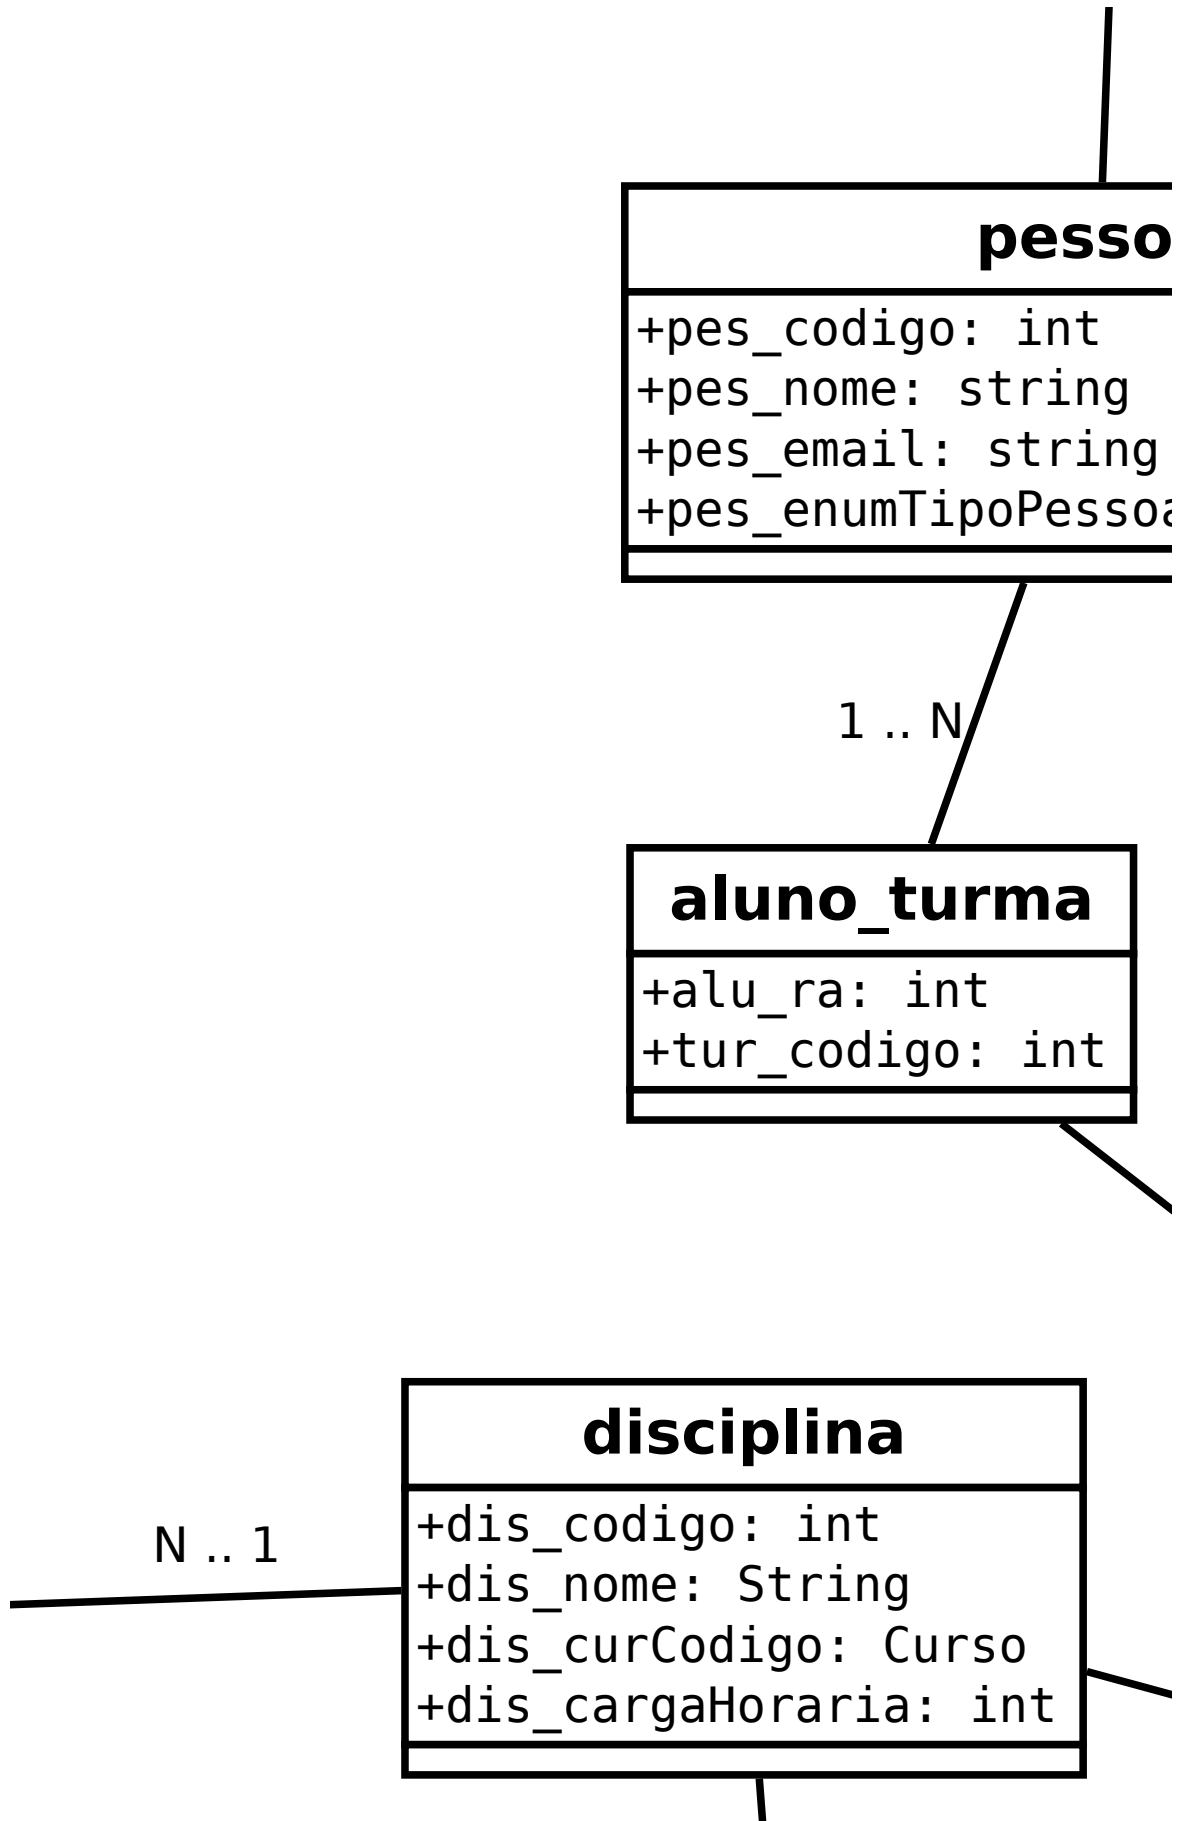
pesso

+pes_codigo: int
+pes_nome: string
+pes_email: string
+pes_enumTipoPessoa

1 .. N

aluno_turma

+alu_ra: int
+tur_codigo: int

disciplina

N .. 1

+dis_codigo: int
+dis_nome: String
+dis_curCodigo: Curso
+dis_cargaHoraria: int